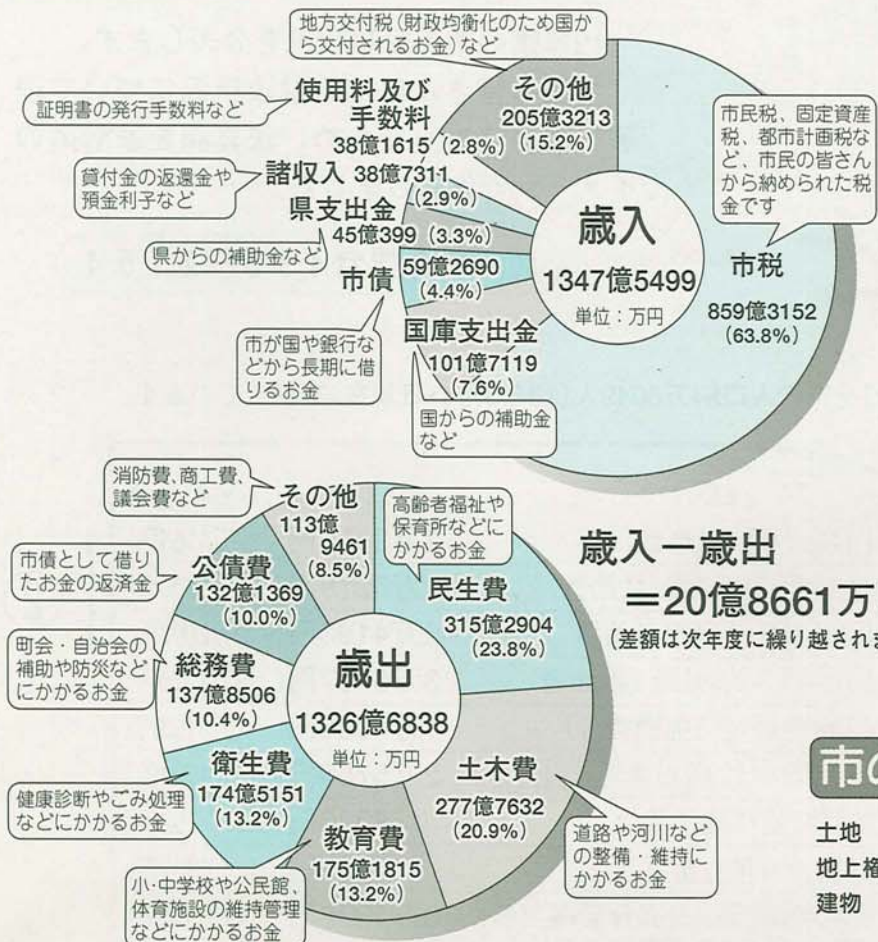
地方交付税(財政均衡化のため国から交付されるお金)など

その他
205億3213
(15.2%)

証明書の発行手数料など

使用料及び手数料
38億1615 (2.8%)

貸付金の返還金や預金利子など

諸収入 38億7311 (2.9%)

県支出金
45億399 (3.3%)

県からの補助金など

市債
59億2690 (4.4%)

市が国や銀行などから長期に借りるお金

市民税、固定資産税、都市計画税など、市民の皆さんから納められた税金です

歳入
1347億5499
単位：万円

市税
859億3152
(63.8%)

国庫支出金
101億7119
(7.6%)

国からの補助金など

消防費、商工費、議会費など

その他
113億9461
(8.5%)

高齢者福祉や保育所などにかかるお金

市債として借りたお金の返済金

公債費
132億1369
(10.0%)

民生費
315億2904
(23.8%)

歳入ー歳出
＝20億8661万
(差額は次年度に繰り越され

町会・自治会の補助や防災などにかかるお金

総務費
137億8506
(10.4%)

歳出
1326億6838
単位：万円

衛生費
174億5151
(13.2%)

健康診断やごみ処理などにかかるお金

土木費
277億7632
(20.9%)

道路や河川などの整備・維持にかかるお金

教育費
175億1815
(13.2%)

小·中学校や公民館、体育施設の維持管理などにかかるお金

市の

土地
地上
建物